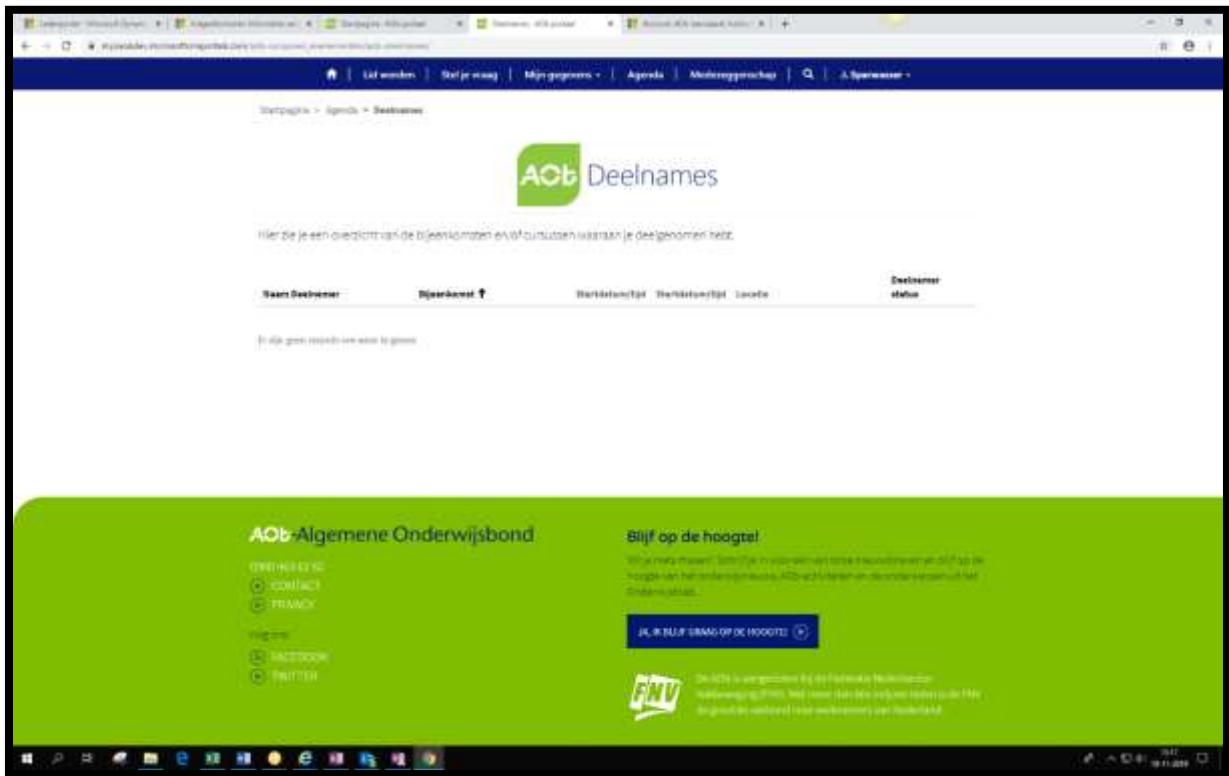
Lid worden | Stel je vraag | Mijn gegevens | Agenda | Medezeggenschap | J. Sparwasser

Startpagina > Agenda > Deelnames

AOb Deelnames

Hier zie je een overzicht van de bijeenkomsten en/of cursussen waaraan je deelgenomen hebt.

| Naam Deelnemer | Bijeenkomst | Startdatum/tijd | Startdatum/tijd | Locatie | Deelnemer status |
|---|---|---|---|---|---|

Er zijn geen records om weer te geven.

AOb Algemene Onderwijsbond

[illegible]
CONTACT
PRIVACY

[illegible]
FACEBOOK
TWITTER

Blijf op de hoogte!

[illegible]

JA, IK BLIJF GRAAG OP DE HOOGTE!

FNV

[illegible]